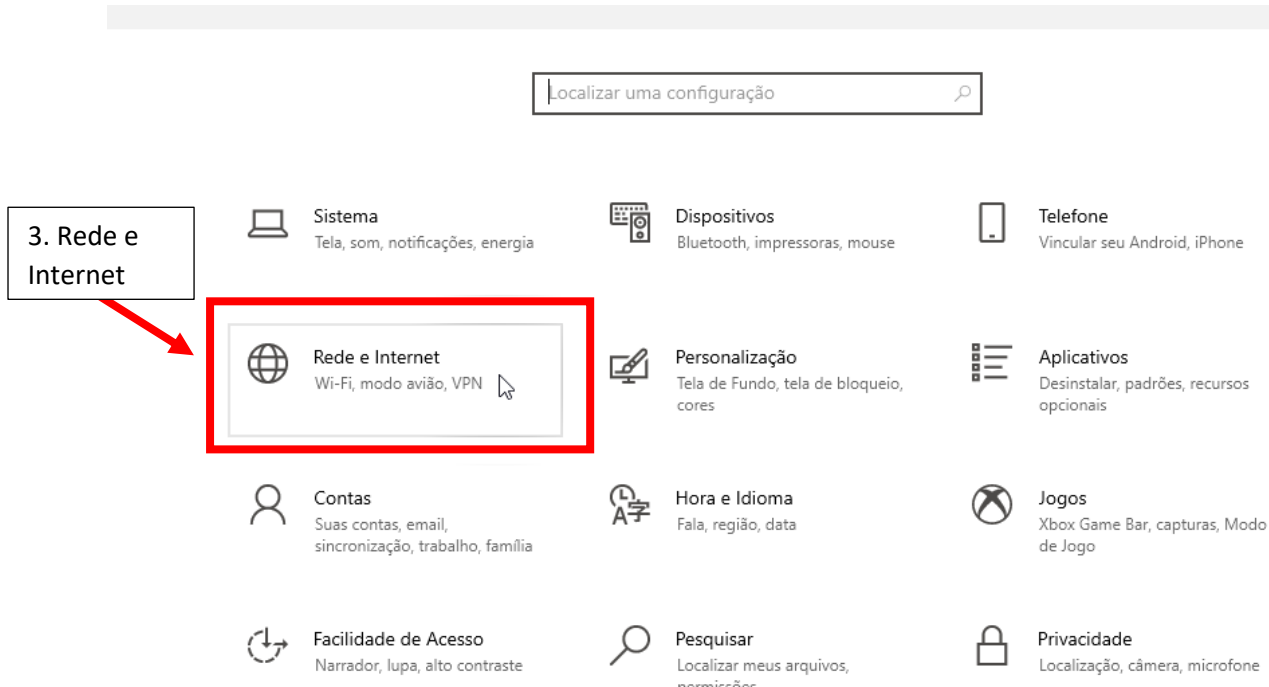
Localizar uma configuração

3. Rede e Internet

Sistema
Tela, som, notificações, energia

Dispositivos
Bluetooth, impressoras, mouse

Telefone
Vincular seu Android, iPhone

Rede e Internet
Wi-Fi, modo avião, VPN

Personalização
Tela de Fundo, tela de bloqueio, cores

Aplicativos
Desinstalar, padrões, recursos opcionais

Contas
Suas contas, email, sincronização, trabalho, família

Hora e Idioma
Fala, região, data

Jogos
Xbox Game Bar, capturas, Modo de Jogo

Facilidade de Acesso
Narrador, lupa, alto contraste

Pesquisar
Localizar meus arquivos, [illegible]

Privacidade
Localização, câmera, microfone